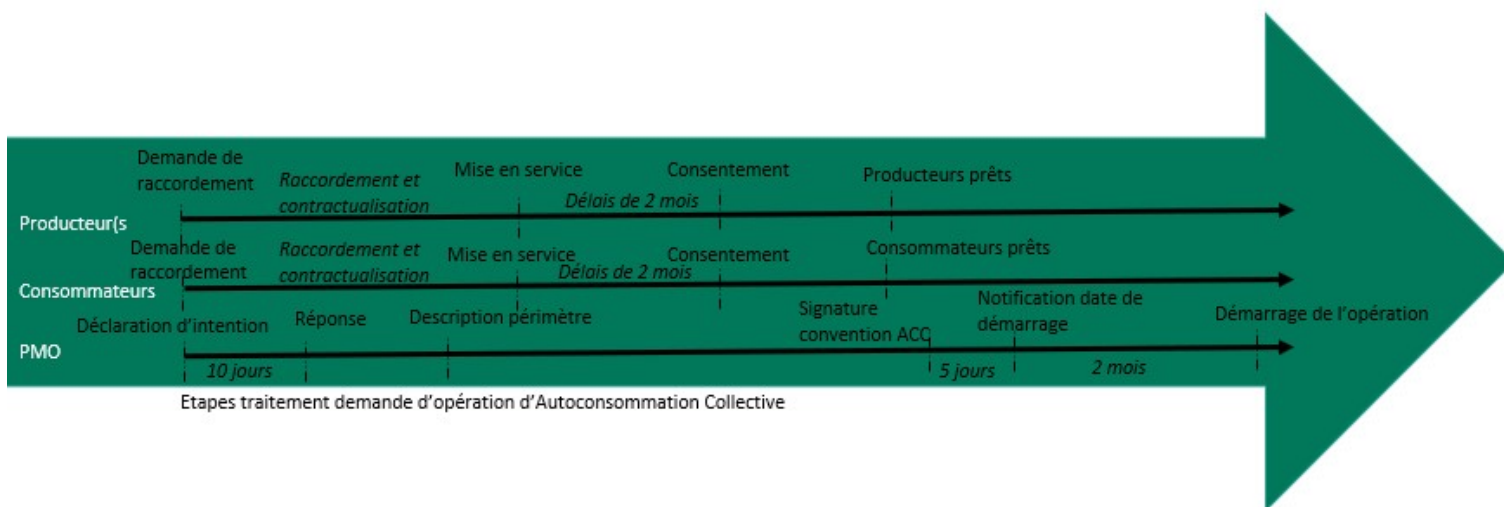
Producteur(s
Demande de raccordement
Raccordement et contractualisation
Mise en service
Délais de 2 mois
Consentement
Producteurs prêts

Consommateurs
Demande de raccordement
Raccordement et contractualisation
Mise en service
Délais de 2 mois
Consentement
Consommateurs prêts

PMO
Déclaration d'intention
10 jours
Réponse
Description périmètre
Signature convention ACC
5 jours
Notification date de démarrage
2 mois
Démarrage de l'opération

Etapes traitement demande d'opération d'Autoconsommation Collective